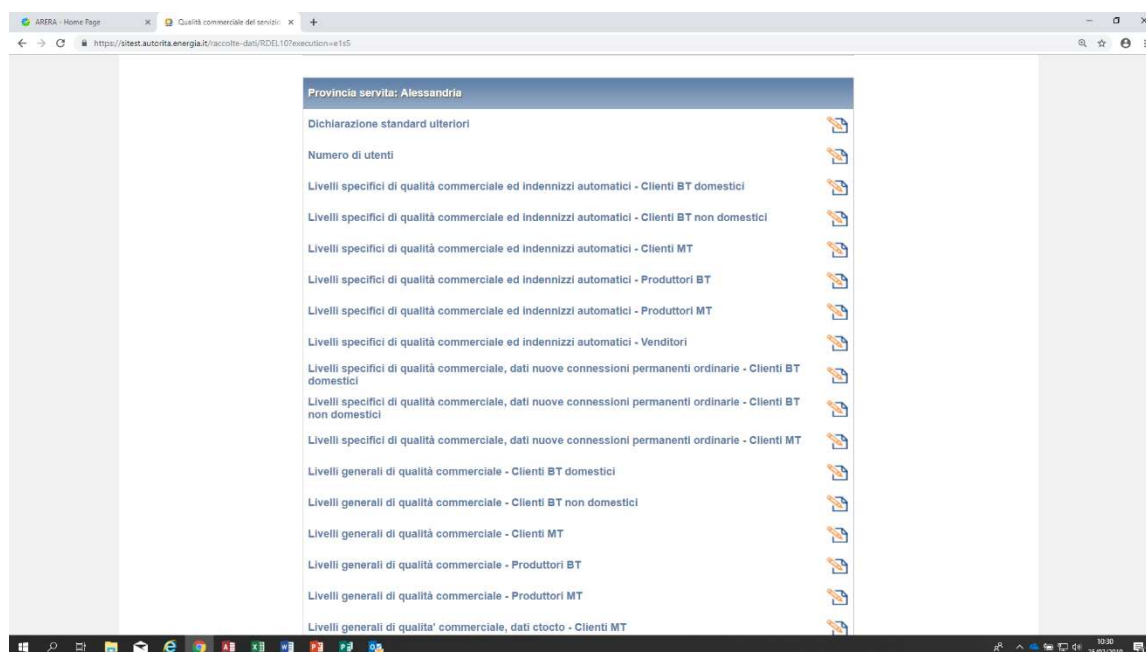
ARERA - Home Page
Qualità commerciale del servizio
https://sitest.autorita.energia.it/raccolte-dati/RDEL10?execution=e1s5

Provincia servita: Alessandria

Dichiarazione standard ulteriori

Numero di utenti

Livelli specifici di qualità commerciale ed indennizzi automatici - Clienti BT domestici

Livelli specifici di qualità commerciale ed indennizzi automatici - Clienti BT non domestici

Livelli specifici di qualità commerciale ed indennizzi automatici - Clienti MT

Livelli specifici di qualità commerciale ed indennizzi automatici - Produttori BT

Livelli specifici di qualità commerciale ed indennizzi automatici - Produttori MT

Livelli specifici di qualità commerciale ed indennizzi automatici - Venditori

Livelli specifici di qualità commerciale, dati nuove connessioni permanenti ordinarie - Clienti BT domestici

Livelli specifici di qualità commerciale, dati nuove connessioni permanenti ordinarie - Clienti BT non domestici

Livelli specifici di qualità commerciale, dati nuove connessioni permanenti ordinarie - Clienti MT

Livelli generali di qualità commerciale - Clienti BT domestici

Livelli generali di qualità commerciale - Clienti BT non domestici

Livelli generali di qualità commerciale - Clienti MT

Livelli generali di qualità commerciale - Produttori BT

Livelli generali di qualità commerciale - Produttori MT

Livelli generali di qualita' commerciale, dati ctocto - Clienti MT

10:30
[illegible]